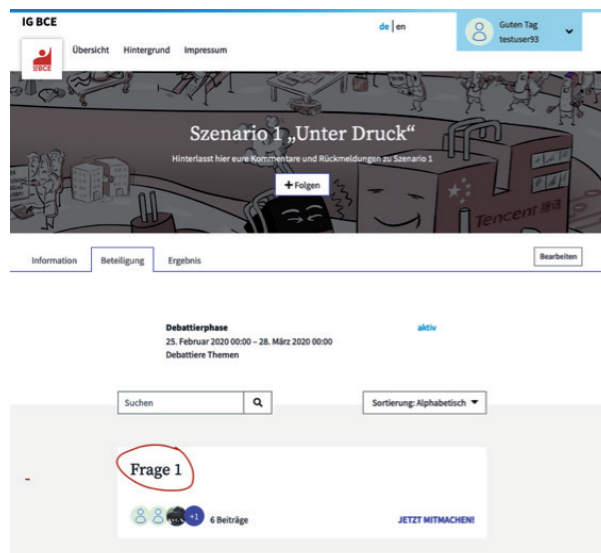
IG BCE

de | en

Guten Tag
testuser93

IG BCE

Übersicht Hintergrund Impressum

Szenario 1 „Unter Druck“

Hinterlasst hier eure Kommentare und Rückmeldungen zu Szenario 1

+ Folgen

Tencent 腾讯

Information Beteiligung Ergebnis

Bearbeiten

Debattierphase
25. Februar 2020 00:00 – 28. März 2020 00:00
Debattiere Themen

aktiv

Suchen

Sortierung: Alphabetisch

Frage 1

+1 6 Beiträge

JETZT MITMACHEN!